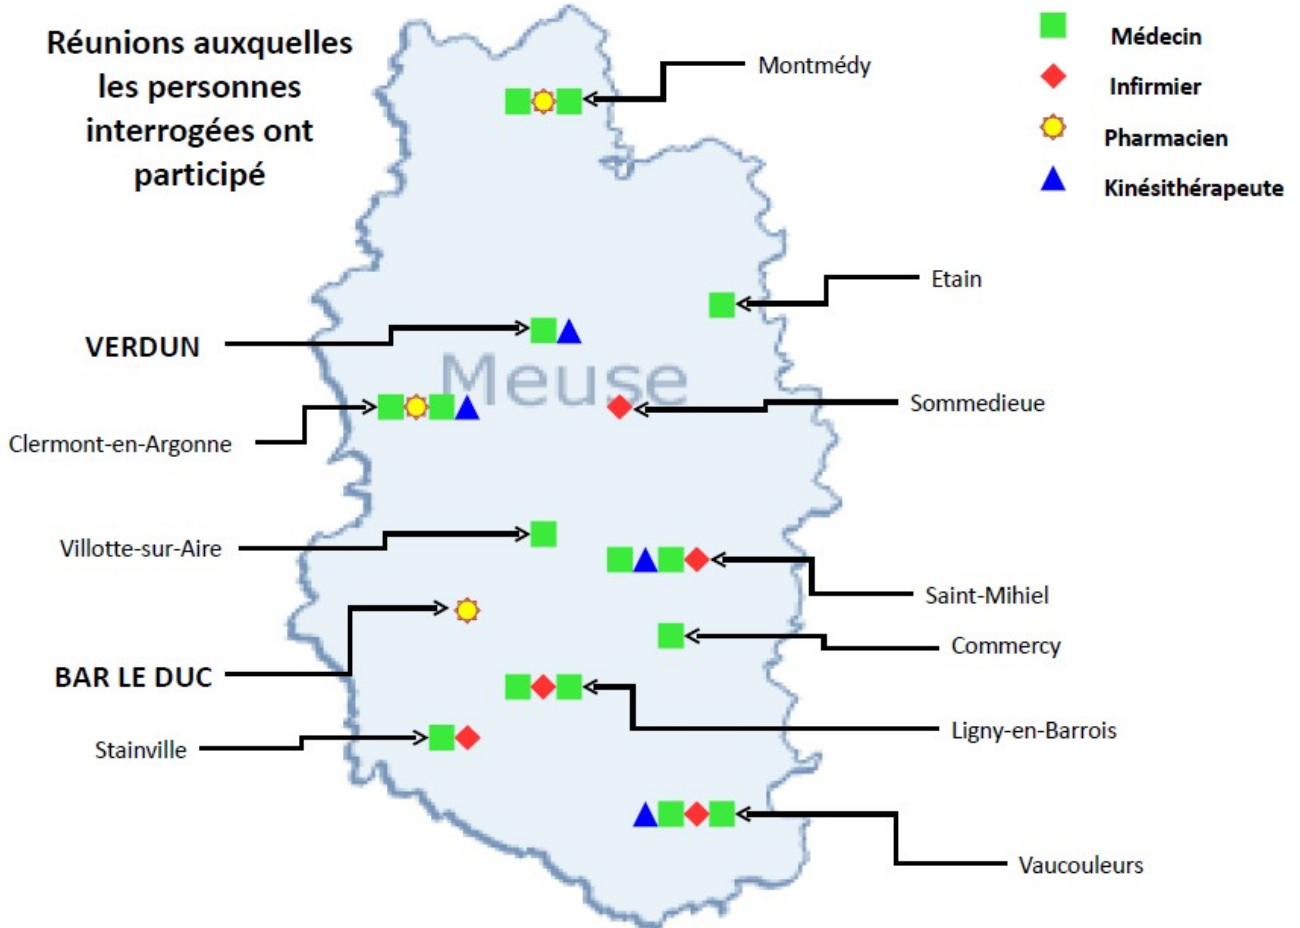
Réunions auxquelles les personnes interrogées ont participé

Médecin
Infirmier
Pharmacien
Kinésithérapeute

Montmédy

Etain

VERDUN

Meuse

Sommedieue

Clermont-en-Argonne

Villotte-sur-Aire

Saint-Mihiel

Commercy

BAR LE DUC

Ligny-en-Barrois

Stainville

Vaucouleurs